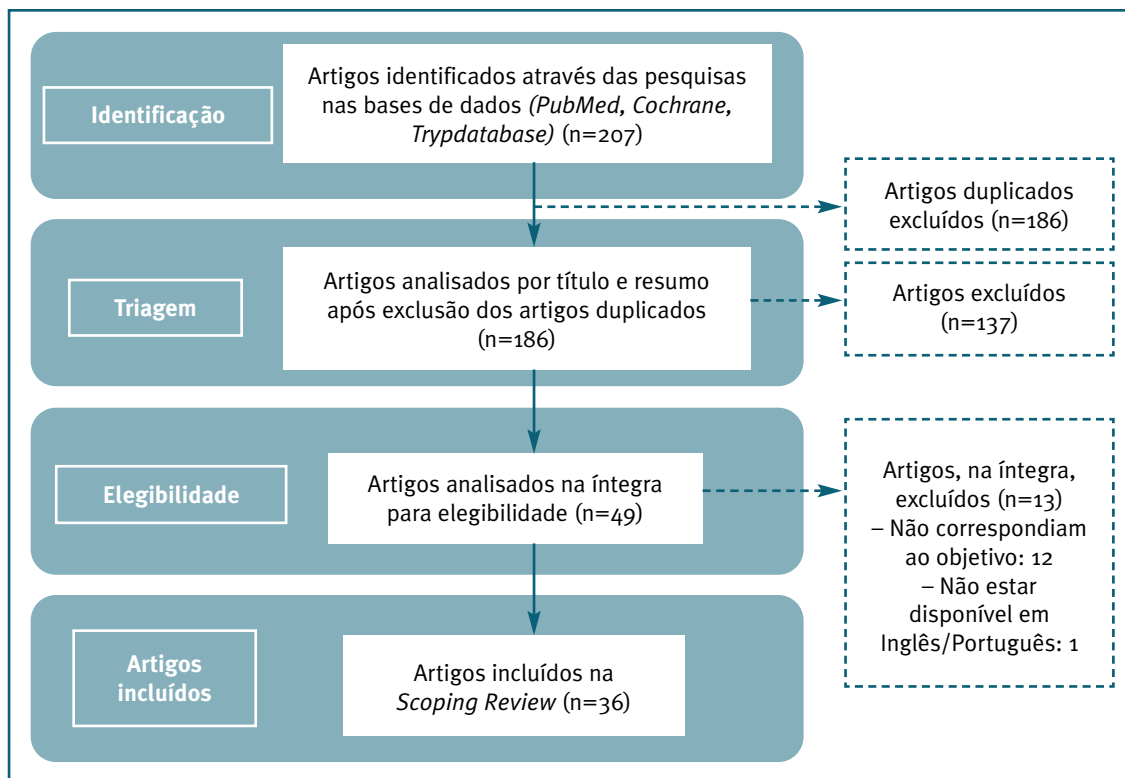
Identificação

Artigos identificados através das pesquisas nas bases de dados *(PubMed, Cochrane, Trypdatabase)* (n=207)

Artigos duplicados excluídos (n=186)

Triagem

Artigos analisados por título e resumo após exclusão dos artigos duplicados (n=186)

Artigos excluídos (n=137)

Elegibilidade

Artigos analisados na íntegra para elegibilidade (n=49)

Artigos, na íntegra, excluídos (n=13)
– Não correspondiam ao objetivo: 12
– Não estar disponível em Inglês/Português: 1

Artigos incluídos

Artigos incluídos na *Scoping Review* (n=36)